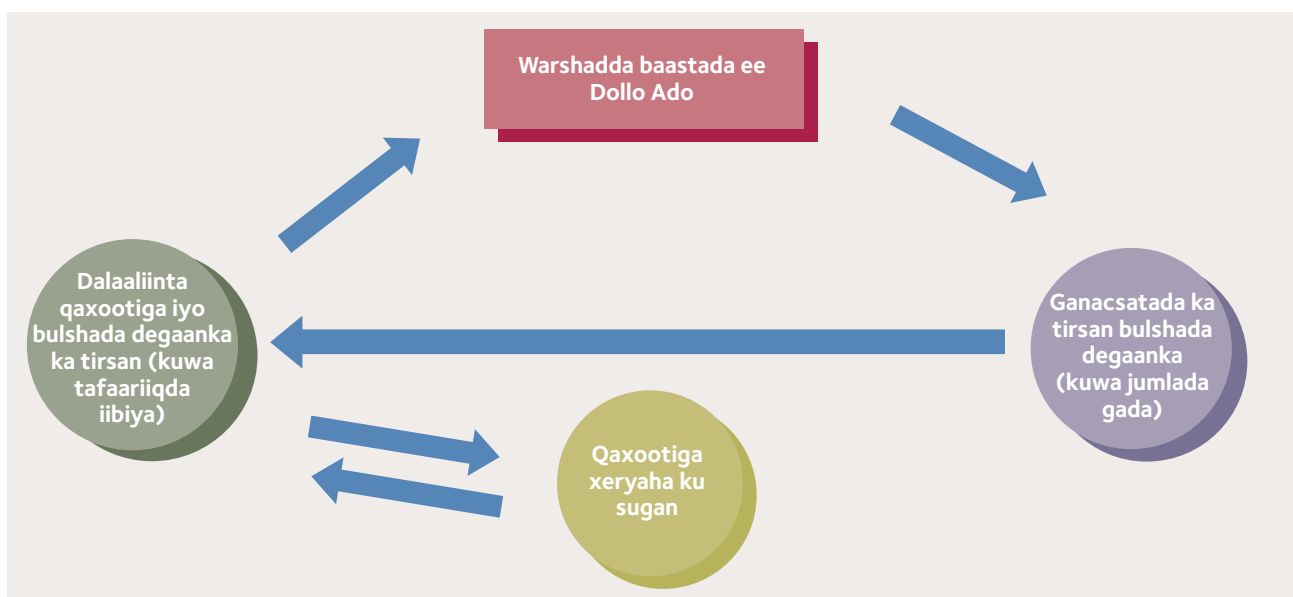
Warshadda baastada ee Dollo Ado

Ganacsatada ka tirsan bulshada degaanka (kuwa jumlada gada)

Dalaaliinta qaxootiga iyo bulshada degaanka ka tirsan (kuwa tafaariiqda iibiya)

Qaxootiga xeryaha ku sugan